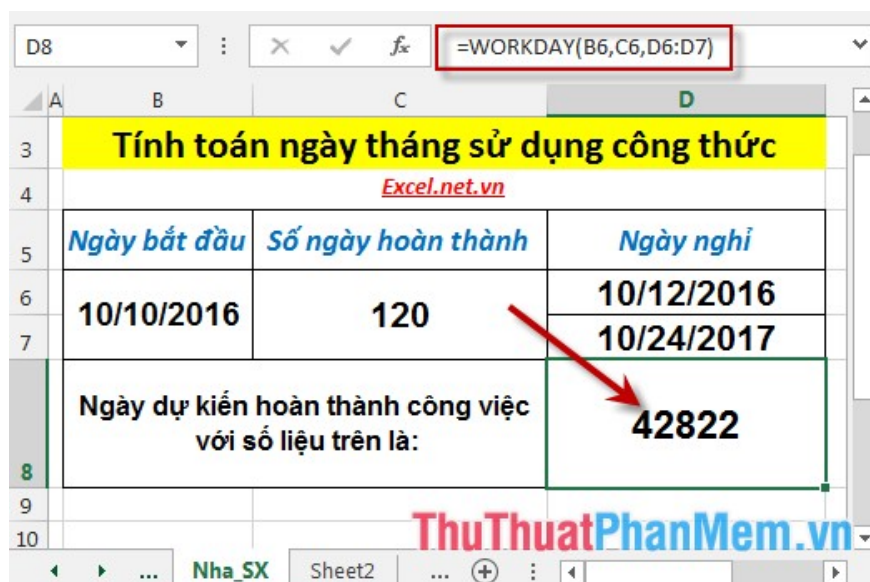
D8 : × ✓ $f_x$ =WORKDAY(B6,C6,D6:D7)

| | A | B | C | D |
|---|---|---|---|---|
| 3 | | Tính toán ngày tháng sử dụng công thức | | |
| 4 | | Excel.net.vn | | |
| 5 | | Ngày bắt đầu | Số ngày hoàn thành | Ngày nghỉ |
| 6 | | 10/10/2016 | 120 | 10/12/2016 |
| 7 | | | | 10/24/2017 |
| 8 | | Ngày dự kiến hoàn thành công việc với số liệu trên là: | | 42822 |
| 9 | | | | |
| 10 | | | | |

... Nha_SX Sheet2 ...

ThuThuatPhanMem.vn